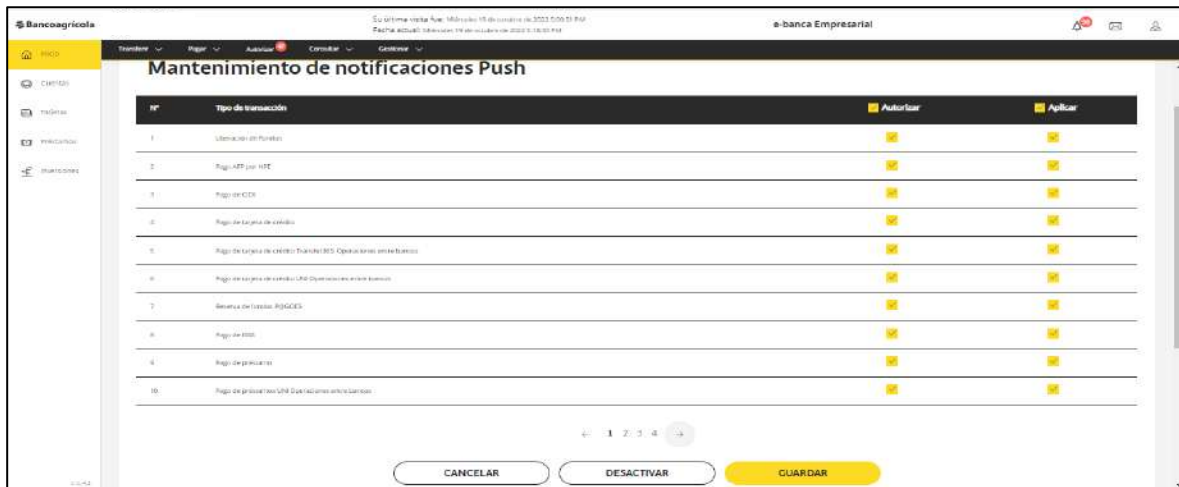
Bancoagrícola

Su última visita fue: Miércoles 19 de octubre de 2022 5:06:51 PM
Fecha actual: Miércoles 19 de octubre de 2022 5:18:33 PM

e-banca Empresarial

Inicio
Cuentas
Tarjetas
Préstamos
Inversiones

Transferir Pagar Autorizar Consultar Gestionar

Mantenimiento de notificaciones Push

| Nº | Tipo de transacción | Autorizar | Aplicar |
|---|---|---|---|
| 1 | Liberación de fondos | | |
| 2 | Pago AFP por NPE | | |
| 3 | Pago de CEX | | |
| 4 | Pago de tarjeta de crédito | | |
| 5 | Pago de tarjeta de crédito Transfer365 Operaciones entre bancos | | |
| 6 | Pago de tarjeta de crédito UNI Operaciones entre bancos | | |
| 7 | Reserva de fondos PQGOES | | |
| 8 | Pago de DUI | | |
| 9 | Pago de préstamo | | |
| 10 | Pago de préstamo UNI Operaciones entre bancos | | |

← 1 2 3 4 →

CANCELAR DESACTIVAR GUARDAR